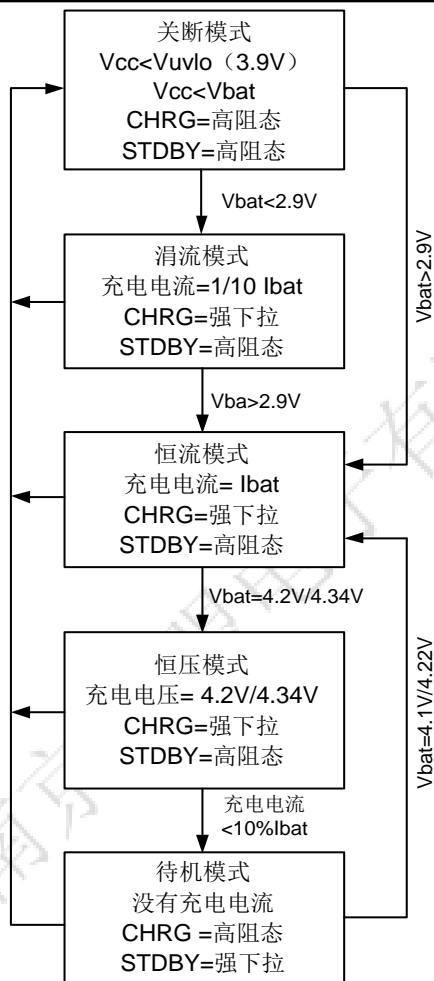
关断模式
Vcc<Vuvlo（3.9V）
Vcc<Vbat
CHRG=高阻态
STDBY=高阻态

Vbat<2.9V

涓流模式
充电电流=1/10 Ibat
CHRG=强下拉
STDBY=高阻态

Vbat>2.9V

Vba>2.9V

恒流模式
充电电流= Ibat
CHRG=强下拉
STDBY=高阻态

Vbat=4.2V/4.34V

恒压模式
充电电压= 4.2V/4.34V
CHRG=强下拉
STDBY=高阻态

Vbat=4.1V/4.22V

充电电流
<10%Ibat

待机模式
没有充电电流
CHRG =高阻态
STDBY=强下拉